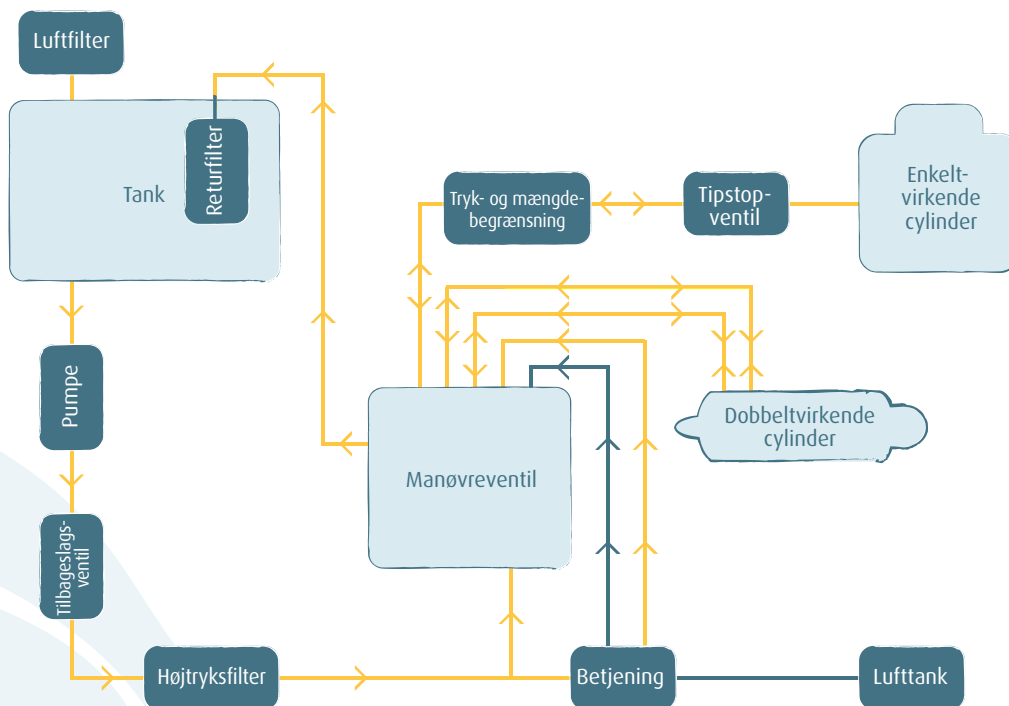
Luftfilter

Tank

Returfilter

Tryk- og mængdebegrænsning

Tipstopventil

Enkeltvirkende cylinder

Pumpe

Dobbeltvirkende cylinder

Manøvreventil

Tilbageslagsventil

Højtryksfilter

Betjening

Lufttank